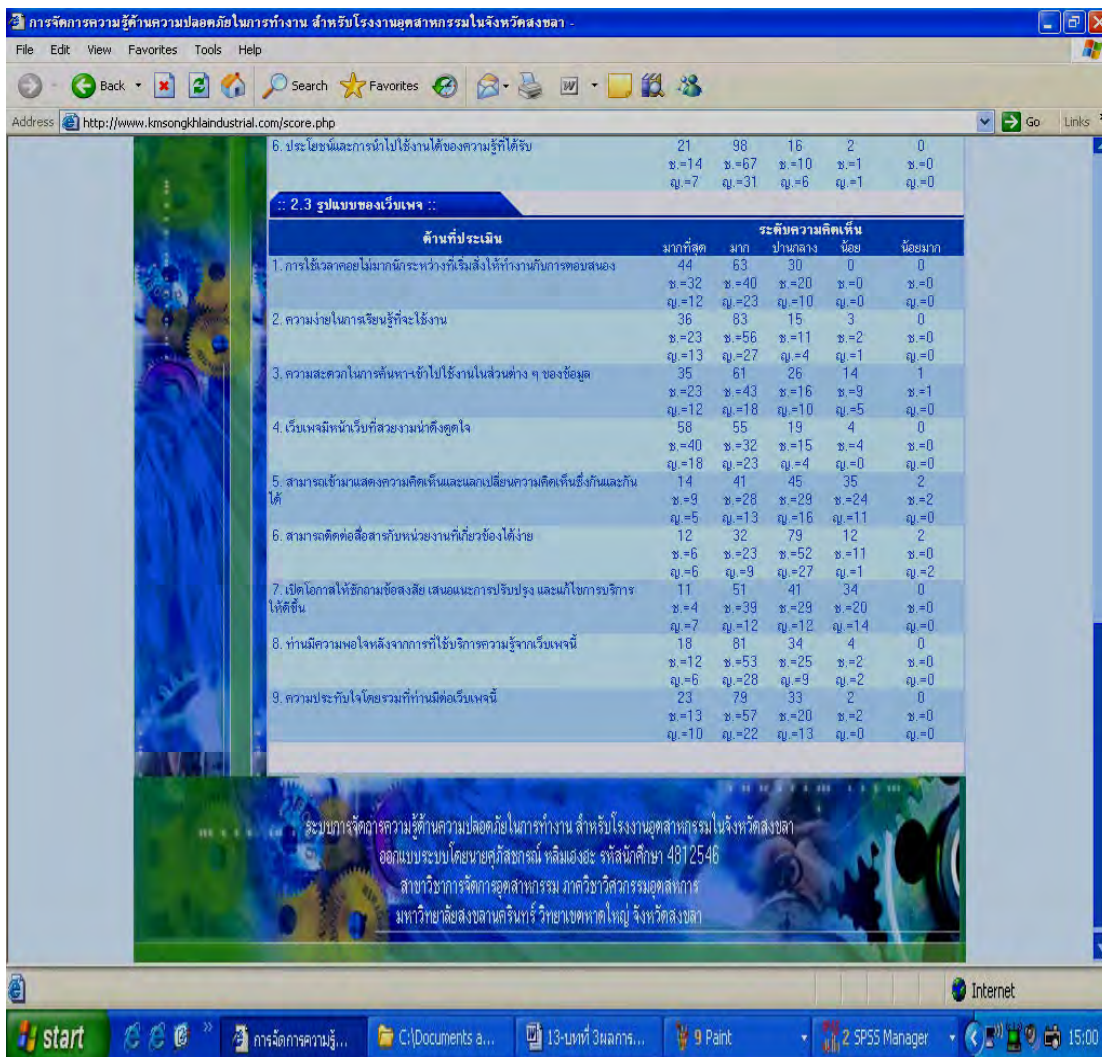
การจัดการความรู้ด้านความปลอดภัยในการทำงาน สำหรับโรงงานอุตสาหกรรมในจังหวัดสงขลา -

File Edit View Favorites Tools Help

Back Search Favorites

Address http://www.kmsongkhlaindustrial.com/score.php Go Links

| 6. ประโยชน์และการนำไปใช้งานได้ของความรู้ที่ได้รับ | 21 ช.=14 ญ.=7 | 98 ช.=67 ญ.=31 | 16 ช.=10 ญ.=6 | 2 ช.=1 ญ.=1 | 0 ช.=0 ญ.=0 |
|---|---|---|---|---|---|

:: 2.3 รูปแบบของเว็บเพจ ::

| ด้านที่ประเมิน | มากที่สุด | มาก | ปานกลาง | น้อย | น้อยมาก |
|---|---|---|---|---|---|
| 1. การใช้เวลาคอยไม่มากนักระหว่างที่เริ่มสั่งให้ทำงานกับการตอบสนอง | 44 ช.=32 ญ.=12 | 63 ช.=40 ญ.=23 | 30 ช.=20 ญ.=10 | 0 ช.=0 ญ.=0 | 0 ช.=0 ญ.=0 |
| 2. ความง่ายในการเรียนรู้ที่จะใช้งาน | 36 ช.=23 ญ.=13 | 83 ช.=56 ญ.=27 | 15 ช.=11 ญ.=4 | 3 ช.=2 ญ.=1 | 0 ช.=0 ญ.=0 |
| 3. ความสะดวกในการค้นหาเข้าไปใช้งานในส่วนต่าง ๆ ของข้อมูล | 35 ช.=23 ญ.=12 | 61 ช.=43 ญ.=18 | 26 ช.=16 ญ.=10 | 14 ช.=9 ญ.=5 | 1 ช.=1 ญ.=0 |
| 4. เว็บเพจมีหน้าเว็บที่สวยงามน่าดึงดูดใจ | 58 ช.=40 ญ.=18 | 55 ช.=32 ญ.=23 | 19 ช.=15 ญ.=4 | 4 ช.=4 ญ.=0 | 0 ช.=0 ญ.=0 |
| 5. สามารถเข้ามาแสดงความคิดเห็นและแลกเปลี่ยนความคิดเห็นซึ่งกันและกันได้ | 14 ช.=9 ญ.=5 | 41 ช.=28 ญ.=13 | 45 ช.=29 ญ.=16 | 35 ช.=24 ญ.=11 | 2 ช.=2 ญ.=0 |
| 6. สามารถติดต่อสื่อสารกับหน่วยงานที่เกี่ยวข้องได้ง่าย | 12 ช.=6 ญ.=6 | 32 ช.=23 ญ.=9 | 79 ช.=52 ญ.=27 | 12 ช.=11 ญ.=1 | 2 ช.=0 ญ.=2 |
| 7. เปิดโอกาสให้ซักถามข้อสงสัย เสนอแนะการปรับปรุง และแก้ไขการบริการให้ดีขึ้น | 11 ช.=4 ญ.=7 | 51 ช.=39 ญ.=12 | 41 ช.=29 ญ.=12 | 34 ช.=20 ญ.=14 | 0 ช.=0 ญ.=0 |
| 8. ท่านมีความพอใจหลังจากการที่ใช้บริการความรู้จากเว็บเพจนี้ | 18 ช.=12 ญ.=6 | 81 ช.=53 ญ.=28 | 34 ช.=25 ญ.=9 | 4 ช.=2 ญ.=2 | 0 ช.=0 ญ.=0 |
| 9. ความประทับใจโดยรวมที่ท่านมีต่อเว็บเพจนี้ | 23 ช.=13 ญ.=10 | 79 ช.=57 ญ.=22 | 33 ช.=20 ญ.=13 | 2 ช.=2 ญ.=0 | 0 ช.=0 ญ.=0 |

ระดับความคิดเห็น

ระบบการจัดการความรู้ด้านความปลอดภัยในการทำงาน สำหรับโรงงานอุตสาหกรรมในจังหวัดสงขลา
ออกแบบระบบโดยนายศุภัสชกรณ์ หลิมเฮงฮะ รหัสนักศึกษา 4812546
สาขาวิชาการจัดการอุตสาหกรรม ภาควิชาวิศวกรรมอุตสาหการ
มหาวิทยาลัยสงขลานครินทร์ วิทยาเขตหาดใหญ่ จังหวัดสงขลา

Internet

start การจัดการความรู้... C:\Documents a... 13-บทที่ 3ผลการ... 9 Paint 2 SPSS Manager 15:00